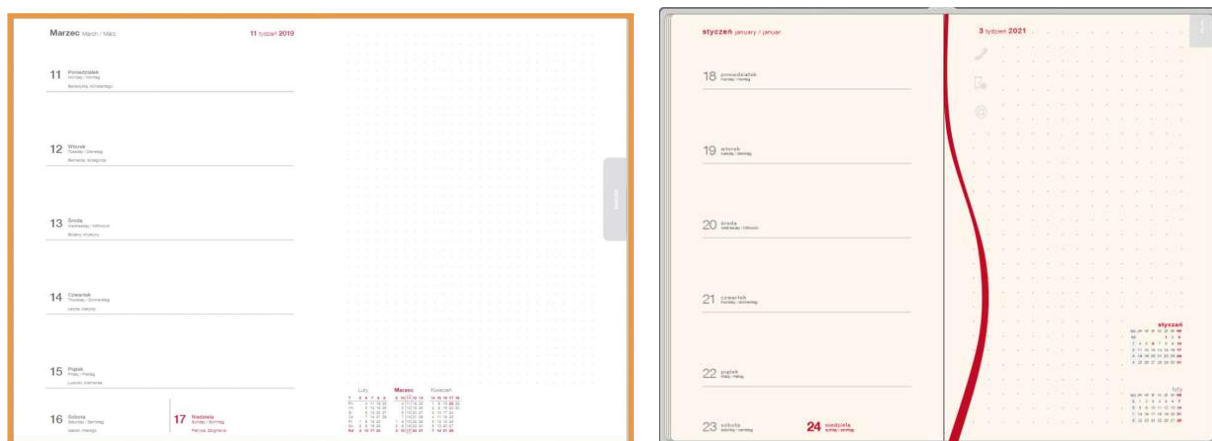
Marzec March / März

11 tydzień 2019

11 Poniedziałek Monday / Montag

Benedykta, Konstantego

12 Wtorek Tuesday / Dienstag

Bernarda, Grzegorza

13 Środa Wednesday / Mittwoch

Bożeny, Krystyny

14 Czwartek Thursday / Donnerstag

Leona, Matyldy

15 Piątek Friday / Freitag

Ludwiki, Klemensa

16 Sobota Saturday / Samstag

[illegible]

17 Niedziela Sunday / Sonntag

Patryka, Zbigniewa

Luty

Marzec

Kwiecień

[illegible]

styczeń january / januar

3 tydzień 2021

18 poniedziałek monday / montag

19 wtorek tuesday / dienstag

20 środa wednesday / mittwoch

21 czwartek thursday / donnerstag

22 piątek friday / freitag

23 sobota saturday / samstag

24 niedziela sunday / sonntag

styczeń

luty

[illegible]